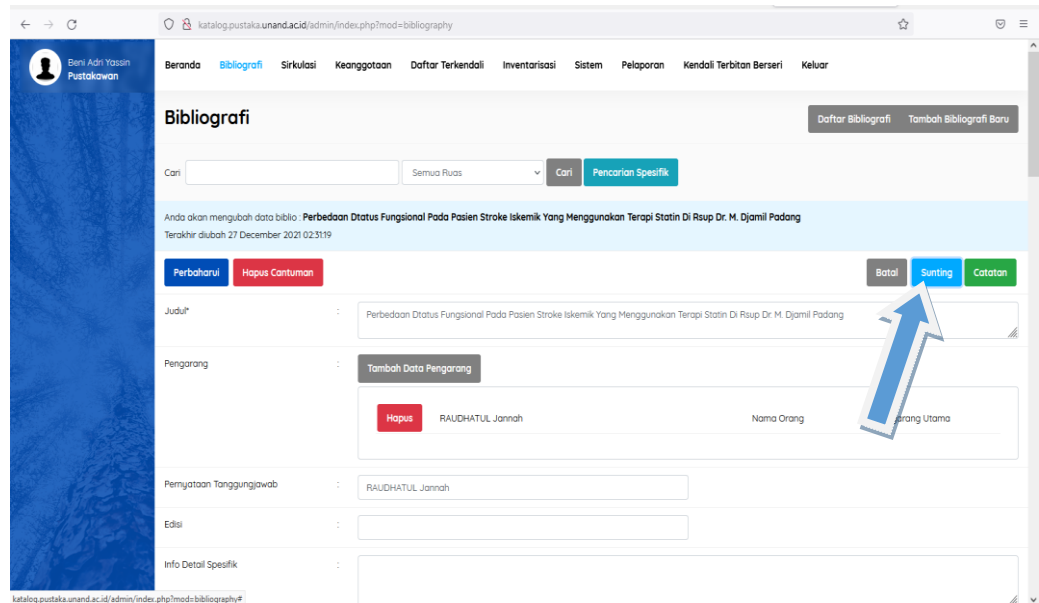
katalog.pustaka.unand.ac.id/admin/index.php?mod=bibliography

Beni Adri Yassin
Pustakawan

Beranda Bibliografi Sirkulasi Keanggotaan Daftar Terkendali Inventarisasi Sistem Pelaporan Kendali Terbitan Berseri Keluar

Bibliografi

Daftar Bibliografi Tambah Bibliografi Baru

Cari | Semua Ruas | Cari | Pencarian Spesifik

Anda akan mengubah data biblio : Perbedaan Dtatus Fungsional Pada Pasien Stroke Iskemik Yang Menggunakan Terapi Statin Di Rsup Dr. M. Djamil Padang
Terakhir diubah 27 December 2021 02:31:19

Perbaharui Hapus Cantuman

Batal Sunting Catatan

Judul* : Perbedaan Dtatus Fungsional Pada Pasien Stroke Iskemik Yang Menggunakan Terapi Statin Di Rsup Dr. M. Djamil Padang

Pengarang : Tambah Data Pengarang

Hapus RAUDHATUL Jannah Nama Orang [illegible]arang Utama

Pernyataan Tanggungjawab : RAUDHATUL Jannah

Edisi :

Info Detail Spesifik :

katalog.pustaka.unand.ac.id/admin/index.php?mod=bibliography#